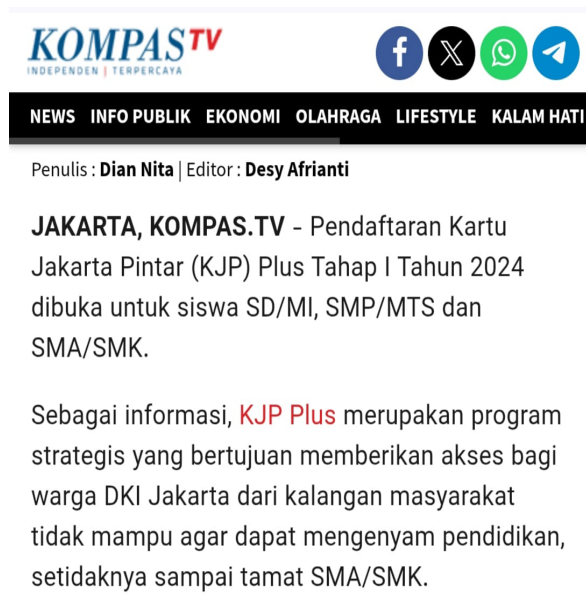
KOMPASTV
INDEPENDEN | TERPERCAYA

NEWS INFO PUBLIK EKONOMI OLAHRAGA LIFESTYLE KALAM HATI

Penulis : Dian Nita | Editor : Desy Afrianti

JAKARTA, KOMPAS.TV - Pendaftaran Kartu Jakarta Pintar (KJP) Plus Tahap I Tahun 2024 dibuka untuk siswa SD/MI, SMP/MTS dan SMA/SMK.

Sebagai informasi, KJP Plus merupakan program strategis yang bertujuan memberikan akses bagi warga DKI Jakarta dari kalangan masyarakat tidak mampu agar dapat mengenyam pendidikan, setidaknya sampai tamat SMA/SMK.